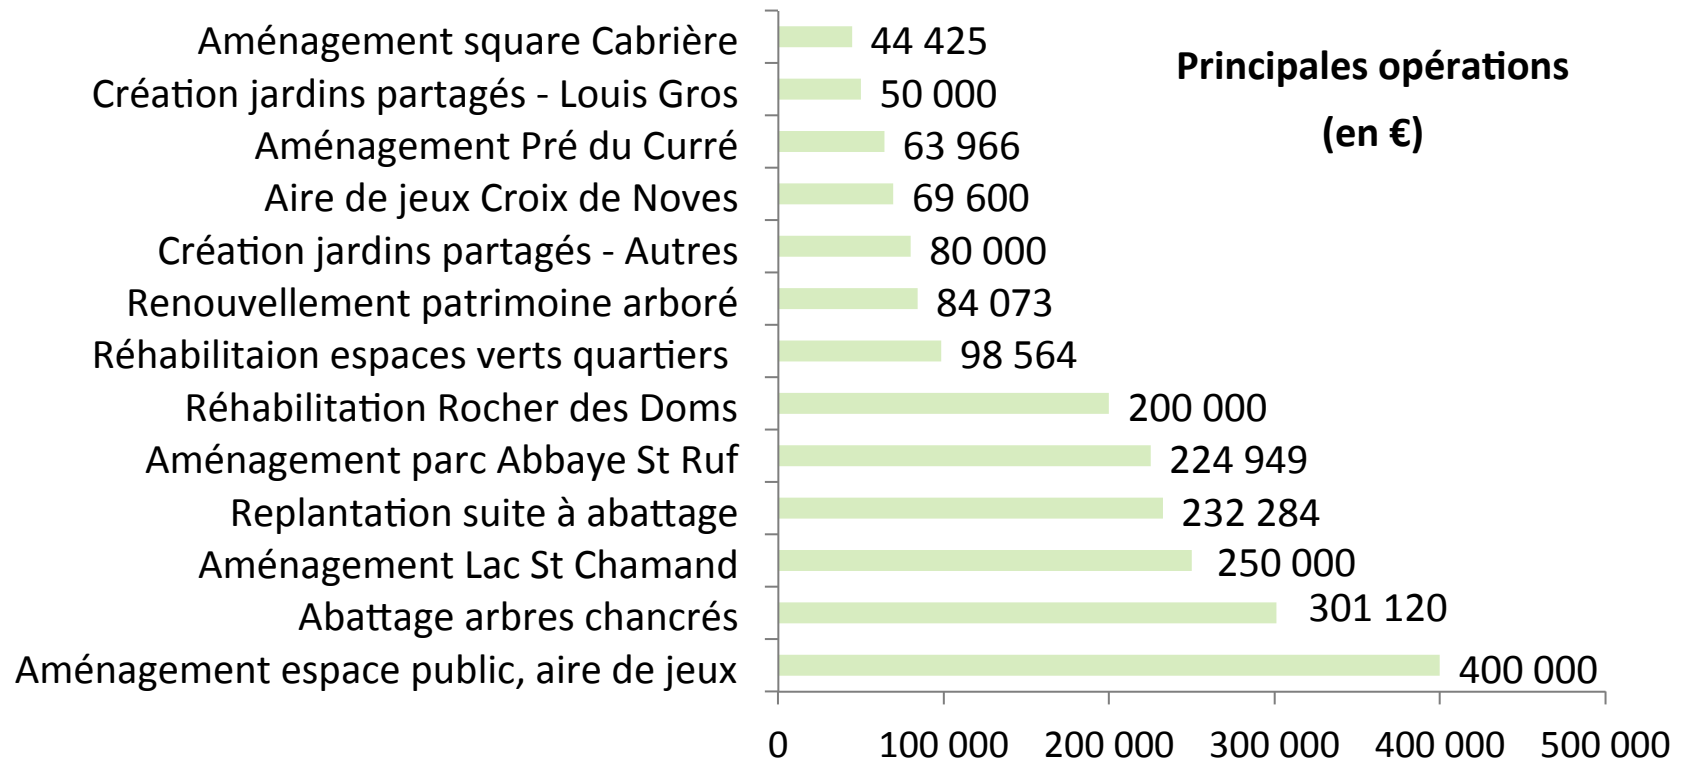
Principales opérations (en €)

Aménagement square Cabrière 44 425
Création jardins partagés - Louis Gros 50 000
Aménagement Pré du Curré 63 966
Aire de jeux Croix de Noves 69 600
Création jardins partagés - Autres 80 000
Renouvellement patrimoine arboré 84 073
Réhabilitaion espaces verts quartiers 98 564
Réhabilitation Rocher des Doms 200 000
Aménagement parc Abbaye St Ruf 224 949
Replantation suite à abattage 232 284
Aménagement Lac St Chamand 250 000
Abattage arbres chancrés 301 120
Aménagement espace public, aire de jeux 400 000

0 100 000 200 000 300 000 400 000 500 000